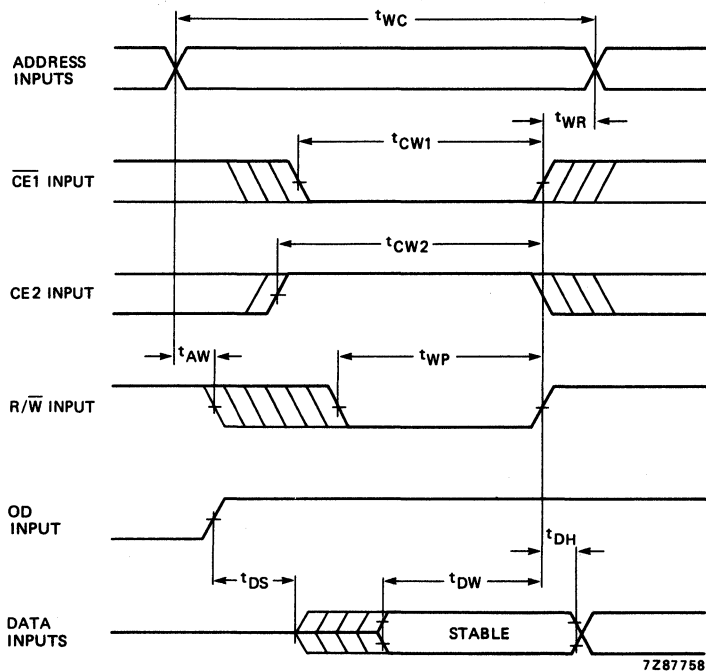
$t_{WC}$

ADDRESS INPUTS

$t_{WR}$

$t_{CW1}$

$\overline{CE1}$ INPUT

$t_{CW2}$

CE2 INPUT

$t_{AW}$

$t_{WP}$

R/$\overline{W}$ INPUT

OD INPUT

$t_{DH}$

$t_{DS}$

$t_{DW}$

DATA INPUTS

STABLE

7Z87758